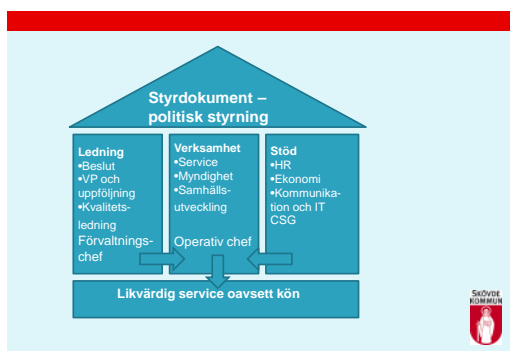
Styrdokument – politisk styrning

Ledning
•Beslut
•VP och uppföljning
•Kvalitetsledning
Förvaltningschef

Verksamhet
•Service
•Myndighet
•Samhällsutveckling
Operativ chef

Stöd
•HR
•Ekonomi
•Kommunikation och IT
CSG

Likvärdig service oavsett kön

SKÖVDE KOMMUN